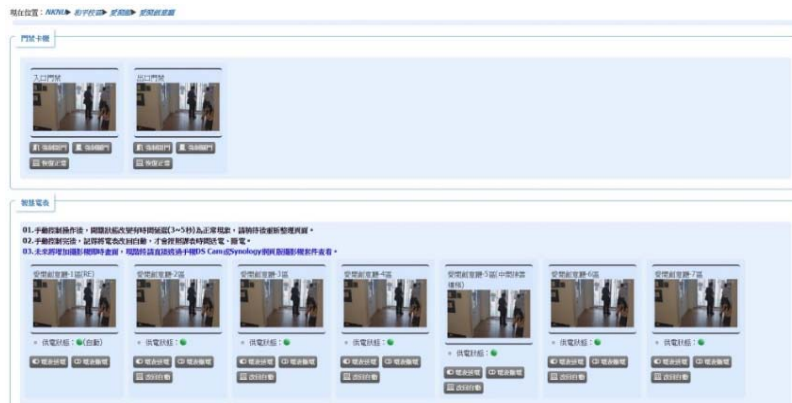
現在位置：NKNU▶ 數位管理▶ 愛閱館▶ 愛閱館建置

門禁卡機

入口門禁

出口門禁

強制開門 強制關門
恢復正常

強制開門 強制關門
恢復正常

智慧電表

01.手動控制操作後，開關狀態改變有時間延遲(3~5秒)為正常現象，請稍待後重新整理頁面。
02.手動控制完後，記得將電表改回自動，才會按照課表時間送電、斷電。
03.未來將增加攝影機即時畫面，現階段請直接透過手機DS Cam或Synology網頁版觀看影像。

愛閱館電腦-1區(RE)
● 供電狀態：●(自動)
電源供電 電源斷電

愛閱館電腦-2區
● 供電狀態：●
電源供電 電源斷電
改回自動

愛閱館電腦-3區
● 供電狀態：●
電源供電 電源斷電
改回自動

愛閱館電腦-4區
● 供電狀態：●
電源供電 電源斷電
改回自動

愛閱館電腦-5區( 中間休息櫃桌)
● 供電狀態：●
電源供電 電源斷電
改回自動

愛閱館電腦-6區
● 供電狀態：●
電源供電 電源斷電
改回自動

愛閱館電腦-7區
● 供電狀態：●
電源供電 電源斷電
改回自動